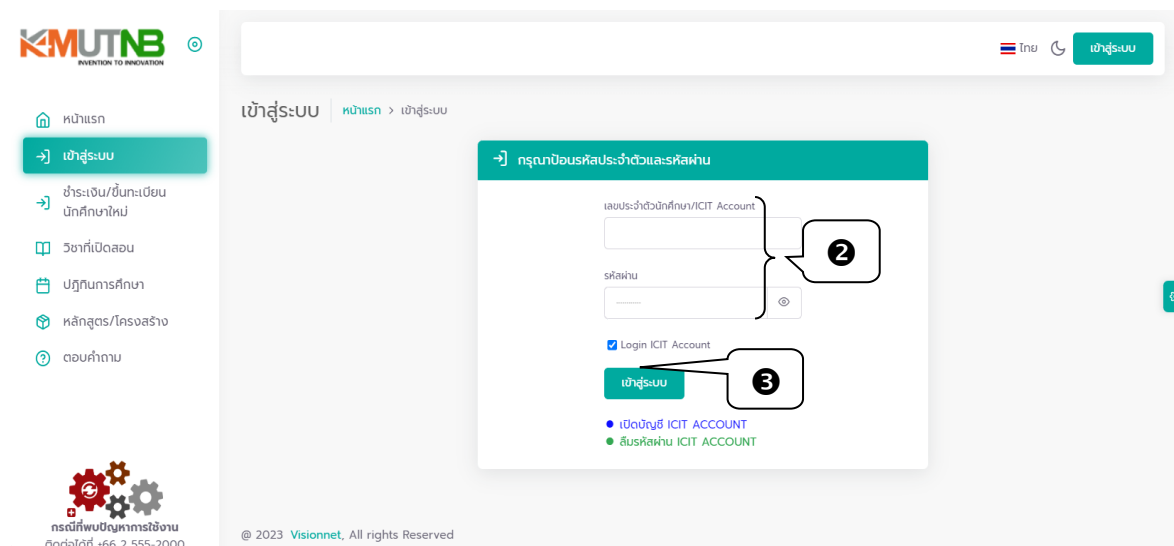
KMUTNB
INVENTION TO INNOVATION

หน้าแรก
เข้าสู่ระบบ
ชำระเงิน/ขึ้นทะเบียนนักศึกษาใหม่
วิชาที่เปิดสอน
ปฏิทินการศึกษา
หลักสูตร/โครงสร้าง
ตอบคำถาม

ไทย
เข้าสู่ระบบ

เข้าสู่ระบบ | หน้าแรก > เข้าสู่ระบบ

กรุณาป้อนรหัสประจำตัวและรหัสผ่าน

เลขประจำตัวนักศึกษา/ICIT Account

รหัสผ่าน
.........

❷

Login ICIT Account

เข้าสู่ระบบ

❸

เปิดบัญชี ICIT ACCOUNT
ลืมรหัสผ่าน ICIT ACCOUNT

กรณีที่พบปัญหาการใช้งาน
ติดต่อได้ที่ +66 2 555-2000

@ 2023 Visionnet, All rights Reserved